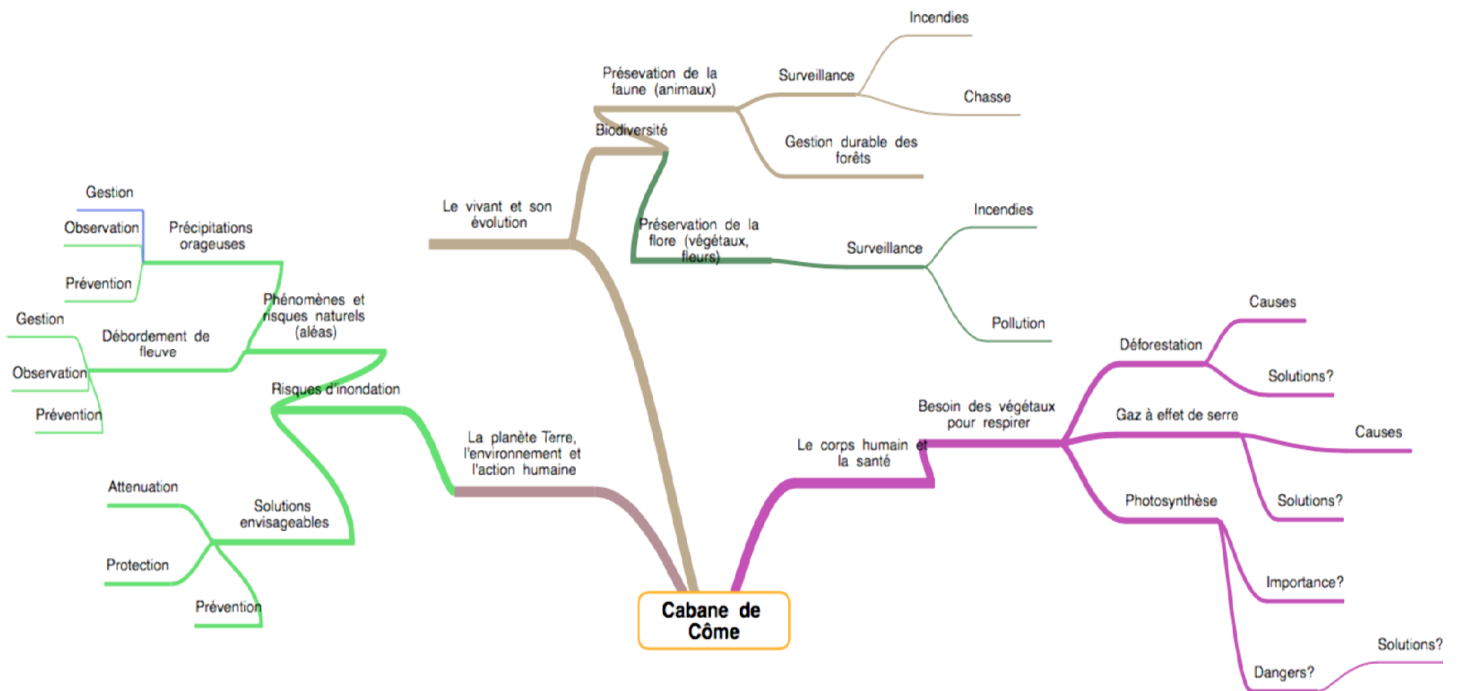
Cabane de Côme

Le vivant et son évolution

Biodiversité

Présevation de la faune (animaux)

Surveillance

Incendies

Chasse

Gestion durable des forêts

Préservation de la flore (végétaux, fleurs)

Surveillance

Incendies

Pollution

La planète Terre, l'environnement et l'action humaine

Risques d'inondation

Phénomènes et risques naturels (aléas)

Précipitations orageuses

Gestion

Observation

Prévention

Débordement de fleuve

Gestion

Observation

Prévention

Solutions envisageables

Attenuation

Protection

Prévention

Le corps humain et la santé

Besoin des végétaux pour respirer

Déforestation

Causes

Solutions?

Gaz à effet de serre

Causes

Solutions?

Photosynthèse

Importance?

Dangers?

Solutions?